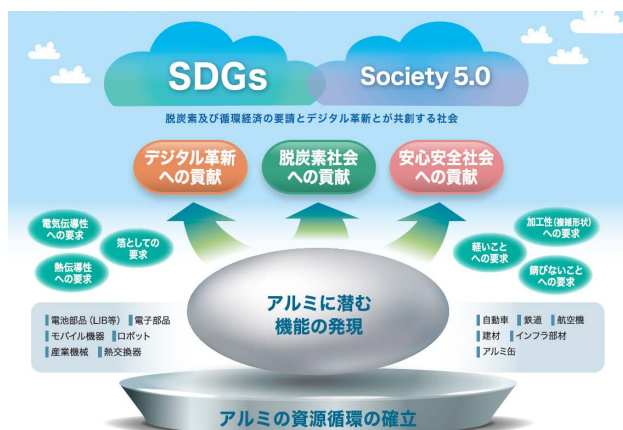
SDGs

Society 5.0

脱炭素及び循環経済の要請とデジタル革新とが共創する社会

デジタル革新への貢献

脱炭素社会への貢献

安心安全社会への貢献

電気伝導性への要求

箔としての要求

熱伝導性への要求

加工性(複雑形状)への要求

軽いことへの要求

錆びないことへの要求

アルミに潜む機能の発現

電池部品(LIB等)

電子部品

モバイル機器

ロボット

産業機械

熱交換器

自動車

鉄道

航空機

建材

インフラ部材

アルミ缶

アルミの資源循環の確立